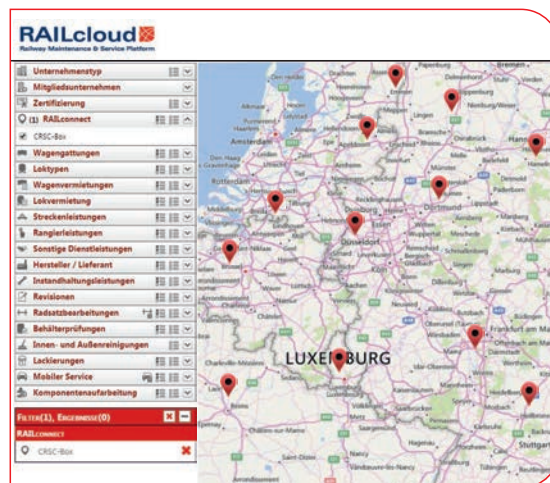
RAILcloud
Railway Maintenance & Service Platform

Unternehmenstyp
Mitgliedsunternehmen
Zertifizierung
(1) RAILconnect
CRSC-Box
Wagengattungen
Loktypen
Wagenvermietungen
Lokvermietung
Streckenleistungen
Rangierleistungen
Sonstige Dienstleistungen
Hersteller / Lieferant
Instandhaltungsleistungen
Revisionen
Radsatzbearbeitungen
Behälterprüfungen
Innen- und Außenreinigungen
Lackierungen
Mobiler Service
Komponentenaufarbeitung

Filter(1), Ergebnisse(0)
RAILconnect
CRSC-Box

Amsterdam
Rotterdam
Düsseldorf
Köln
Dortmund
Bremen
Frankfurt am Main
LUXEMBURG